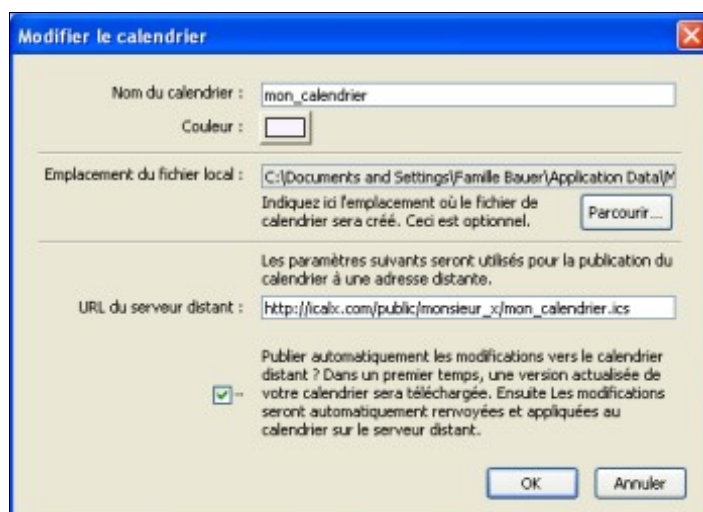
Modifier le calendrier

Nom du calendrier : mon_calendrier

Couleur :

Emplacement du fichier local : C:\Documents and Settings\Famille Bauer\Application Data\M

Indiquez ici l'emplacement où le fichier de calendrier sera créé. Ceci est optionnel.

Parcourir...

Les paramètres suivants seront utilisés pour la publication du calendrier à une adresse distante.

URL du serveur distant : http://icalx.com/public/monsieur_x/mon_calendrier.ics

Publier automatiquement les modifications vers le calendrier distant ? Dans un premier temps, une version actualisée de votre calendrier sera téléchargée. Ensuite Les modifications seront automatiquement renvoyées et appliquées au calendrier sur le serveur distant.

OK

Annuler